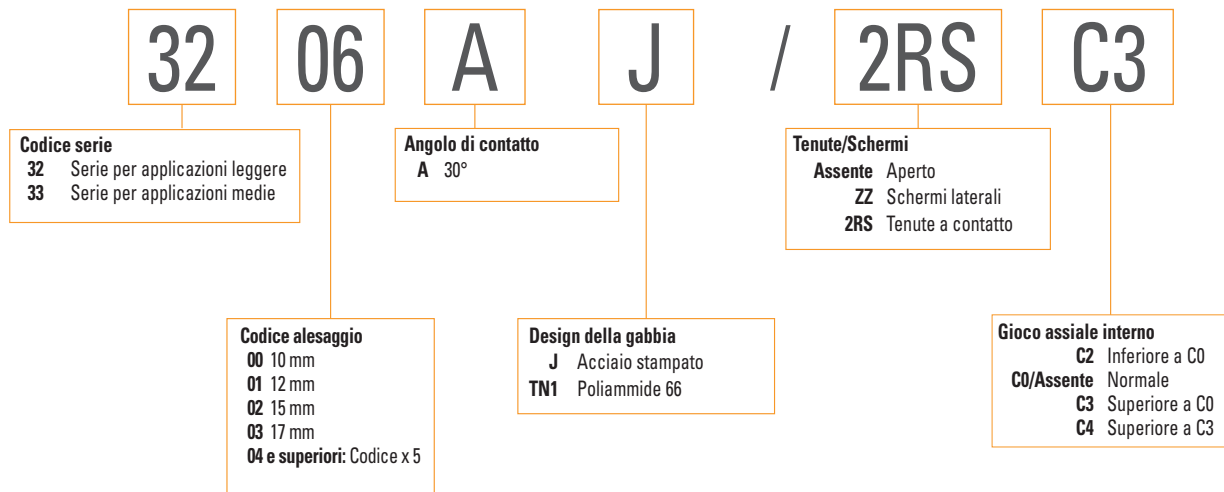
32 06 A J / 2RS C3

Codice serie
32 Serie per applicazioni leggere
33 Serie per applicazioni medie

Angolo di contatto
A 30°

Tenute/Schermi
Assente Aperto
ZZ Schermi laterali
2RS Tenute a contatto

Codice alesaggio
00 10 mm
01 12 mm
02 15 mm
03 17 mm
04 e superiori: Codice x 5

Design della gabbia
J Acciaio stampato
TN1 Poliammide 66

Gioco assiale interno
C2 Inferiore a C0
C0/Assente Normale
C3 Superiore a C0
C4 Superiore a C3